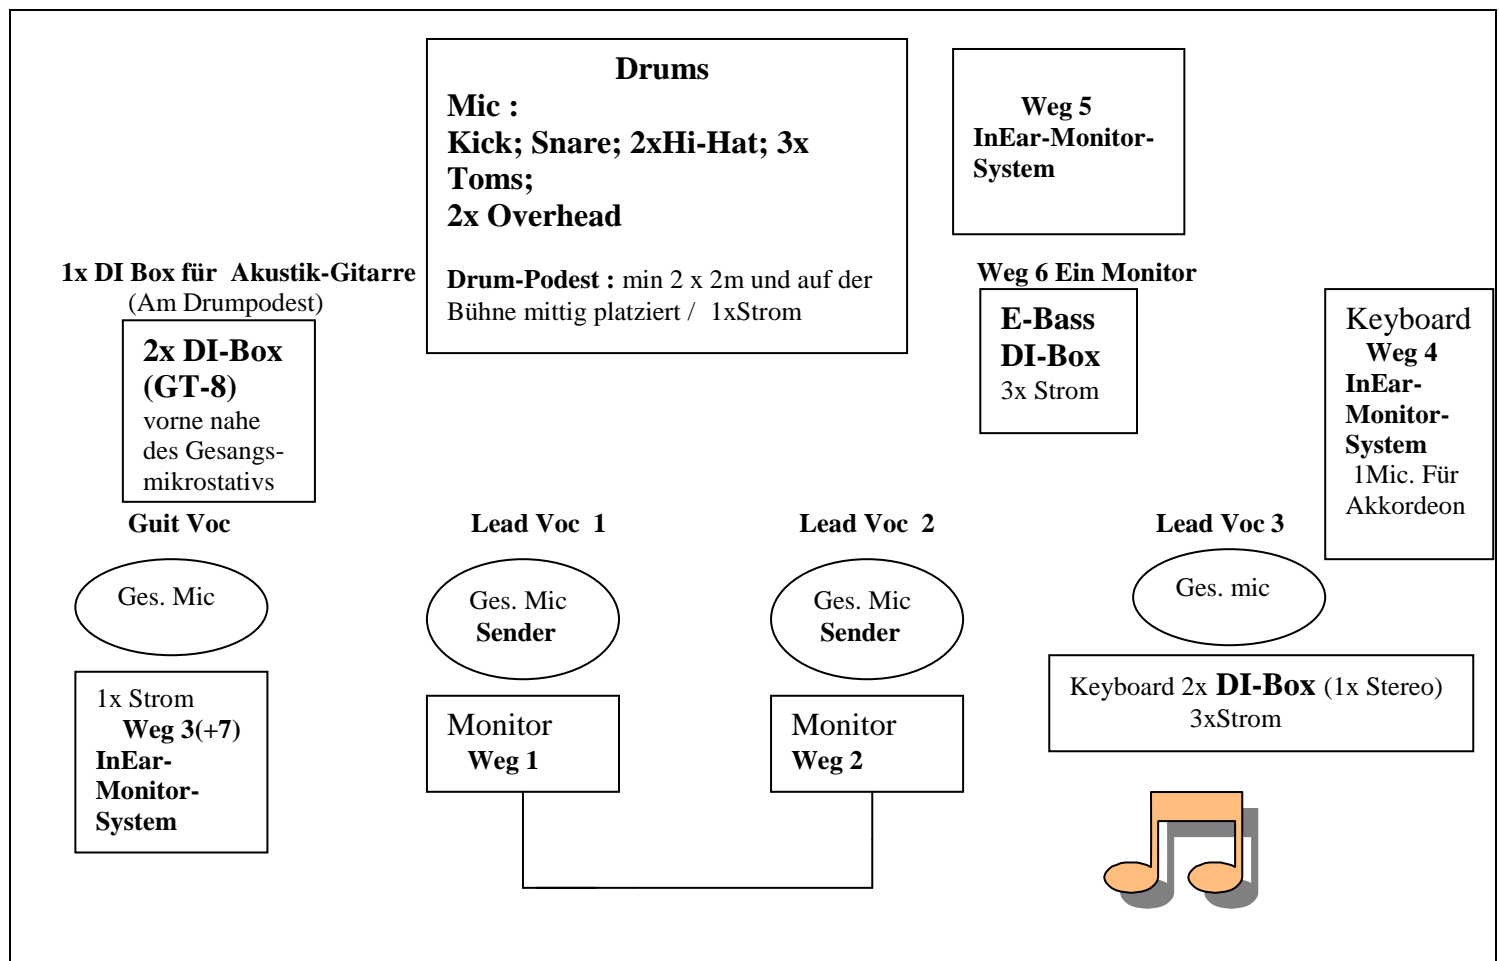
Drums
Mic :
Kick; Snare; 2xHi-Hat; 3x Toms;
2x Overhead

Drum-Podest : min 2 x 2m und auf der Bühne mittig platziert / 1xStrom

Weg 5
InEar-Monitor-System

1x DI Box für Akustik-Gitarre
(Am Drumpodest)

2x DI-Box (GT-8)
vorne nahe des Gesangsmikrostativs

Weg 6 Ein Monitor

E-Bass
DI-Box
3x Strom

Keyboard
Weg 4
InEar-Monitor-System
1Mic. Für Akkordeon

Guit Voc

Lead Voc 1

Lead Voc 2

Lead Voc 3

Ges. Mic

Ges. Mic
Sender

Ges. Mic
Sender

Ges. mic

1x Strom
Weg 3(+7)
InEar-Monitor-System

Monitor
Weg 1

Monitor
Weg 2

Keyboard 2x DI-Box (1x Stereo)
3xStrom